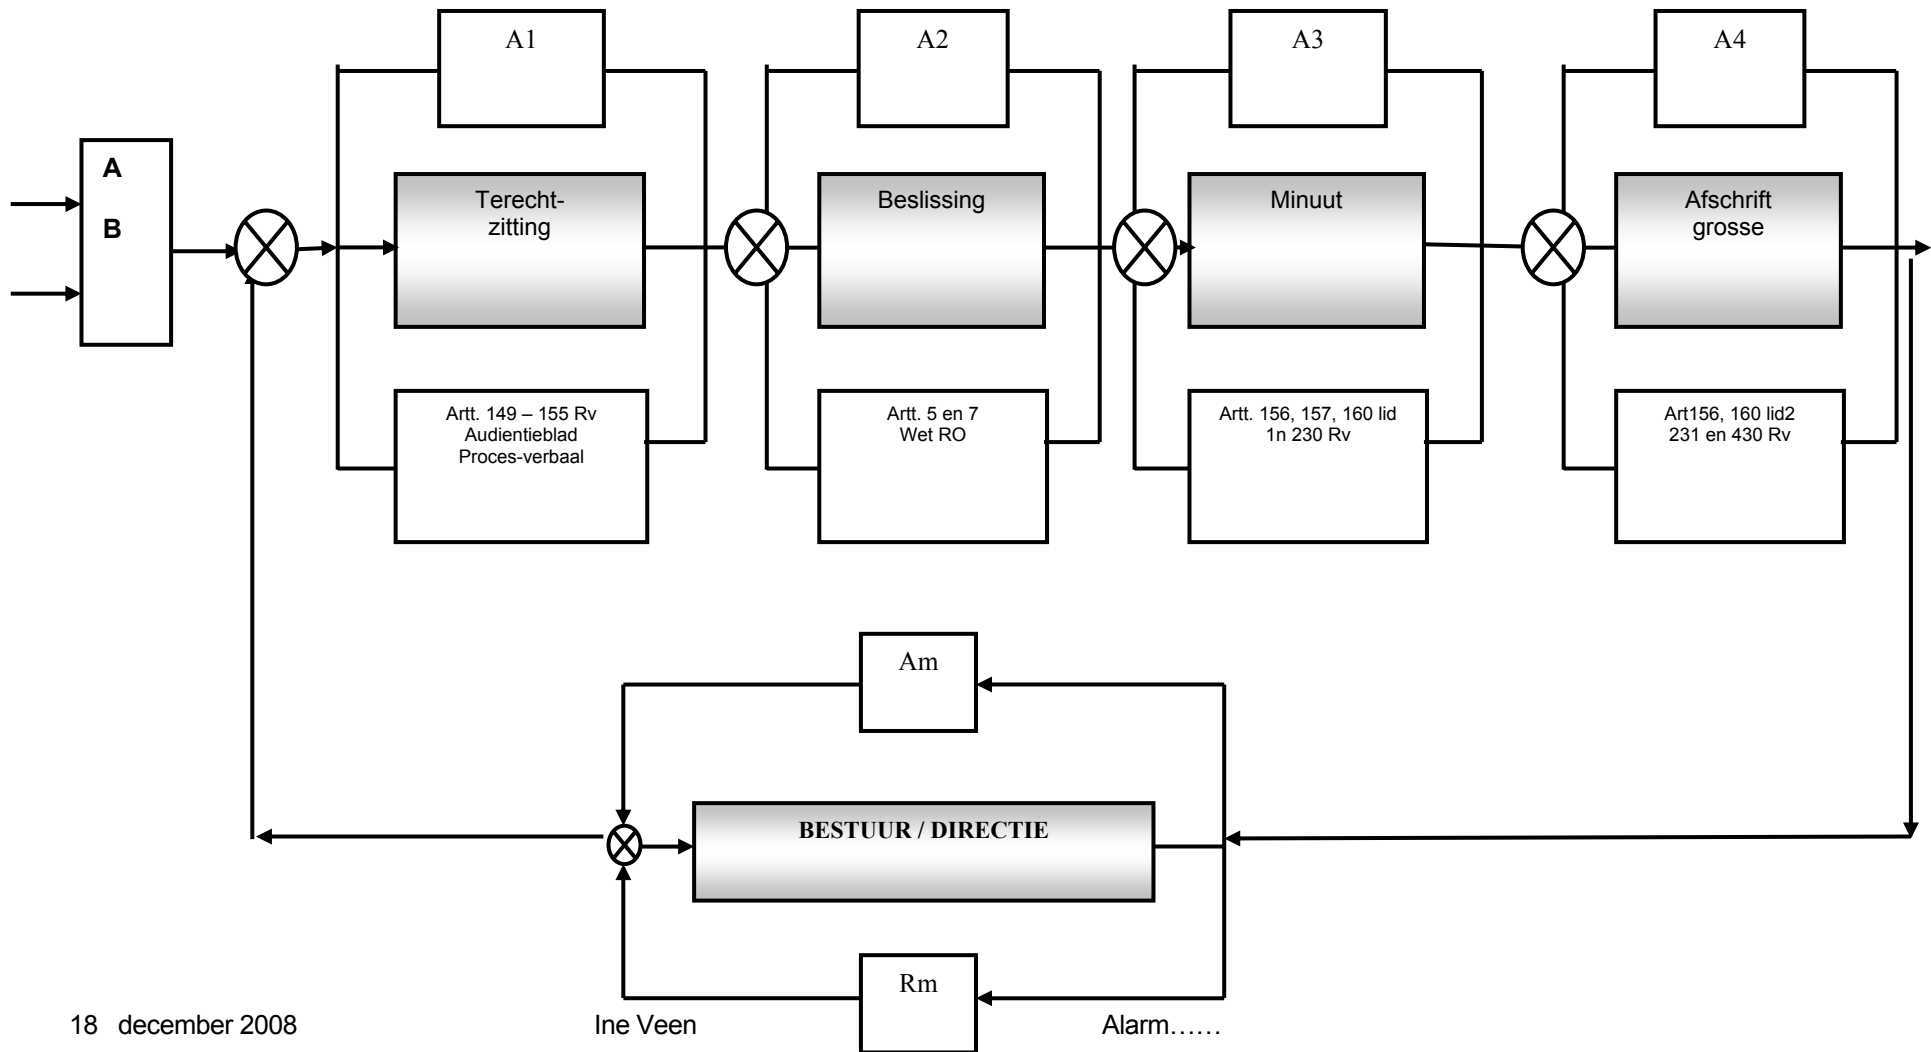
A1

A2

A3

A4

A

B

Terecht-zitting

Beslissing

Minuut

Afschrift grosse

Artt. 149 – 155 Rv
Audientieblad
Proces-verbaal

Artt. 5 en 7
Wet RO

Artt. 156, 157, 160 lid
1n 230 Rv

Art156, 160 lid2
231 en 430 Rv

Am

BESTUUR / DIRECTIE

Rm

18 december 2008

Ine Veen

Alarm……